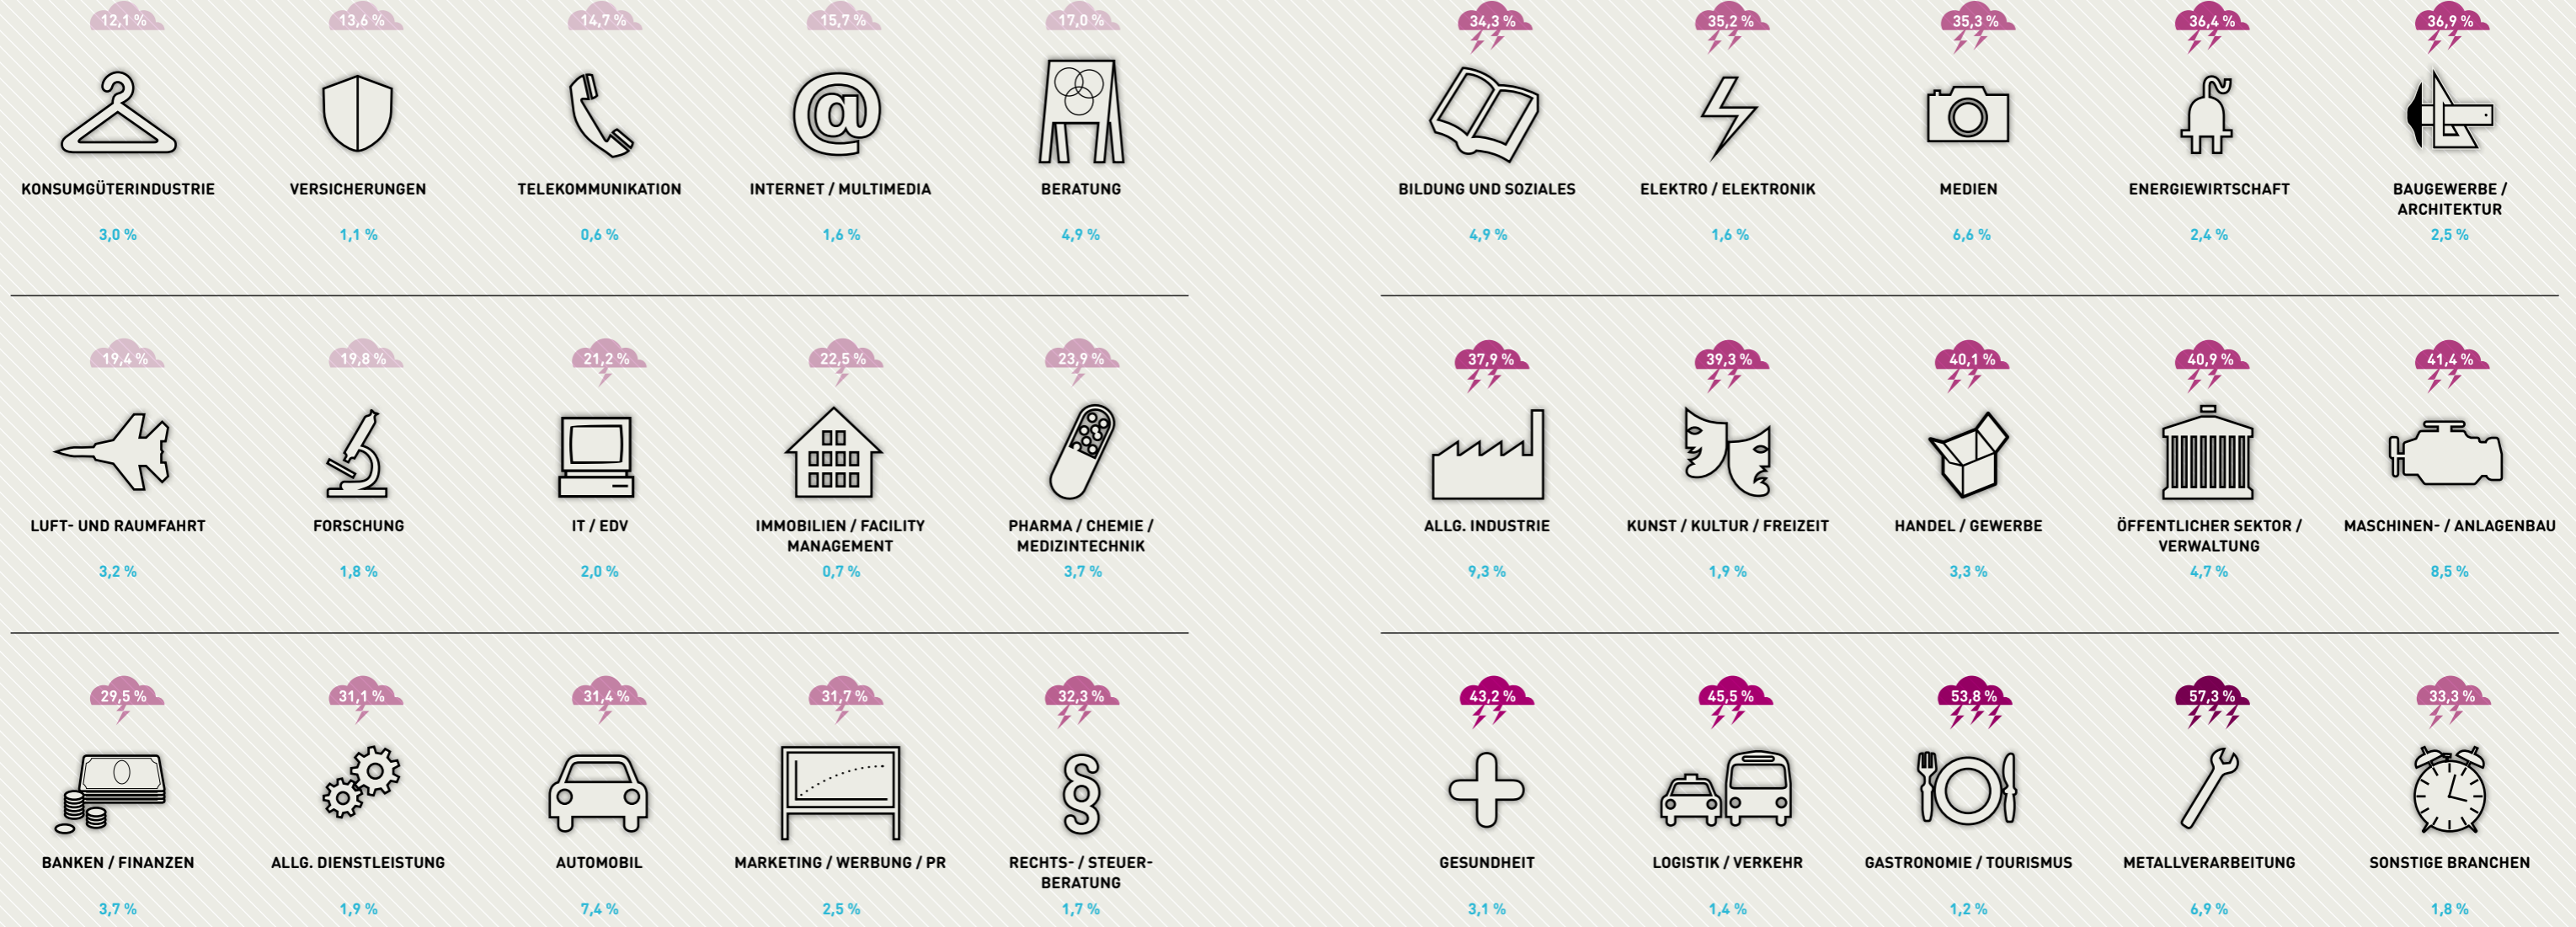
12,1 %
KONSUMGÜTERINDUSTRIE
3,0 %

13,6 %
VERSICHERUNGEN
1,1 %

14,7 %
TELEKOMMUNIKATION
0,6 %

15,7 %
INTERNET / MULTIMEDIA
1,6 %

17,0 %
BERATUNG
4,9 %

34,3 %
BILDUNG UND SOZIALES
4,9 %

35,2 %
ELEKTRO / ELEKTRONIK
1,6 %

35,3 %
MEDIEN
6,6 %

36,4 %
ENERGIEWIRTSCHAFT
2,4 %

36,9 %
BAUGEWERBE / ARCHITEKTUR
2,5 %

19,4 %
LUFT- UND RAUMFAHRT
3,2 %

19,8 %
FORSCHUNG
1,8 %

21,2 %
IT / EDV
2,0 %

22,5 %
IMMOBILIEN / FACILITY MANAGEMENT
0,7 %

23,9 %
PHARMA / CHEMIE / MEDIZINTECHNIK
3,7 %

37,9 %
ALLG. INDUSTRIE
9,3 %

39,3 %
KUNST / KULTUR / FREIZEIT
1,9 %

40,1 %
HANDEL / GEWERBE
3,3 %

40,9 %
ÖFFENTLICHER SEKTOR / VERWALTUNG
4,7 %

41,4 %
MASCHINEN- / ANLAGENBAU
8,5 %

29,5 %
BANKEN / FINANZEN
3,7 %

31,1 %
ALLG. DIENSTLEISTUNG
1,9 %

31,4 %
AUTOMOBIL
7,4 %

31,7 %
MARKETING / WERBUNG / PR
2,5 %

32,3 %
RECHTS- / STEUER-BERATUNG
1,7 %

43,2 %
GESUNDHEIT
3,1 %

45,5 %
LOGISTIK / VERKEHR
1,4 %

53,8 %
GASTRONOMIE / TOURISMUS
1,2 %

57,3 %
METALLVERARBEITUNG
6,9 %

33,3 %
SONSTIGE BRANCHEN
1,8 %